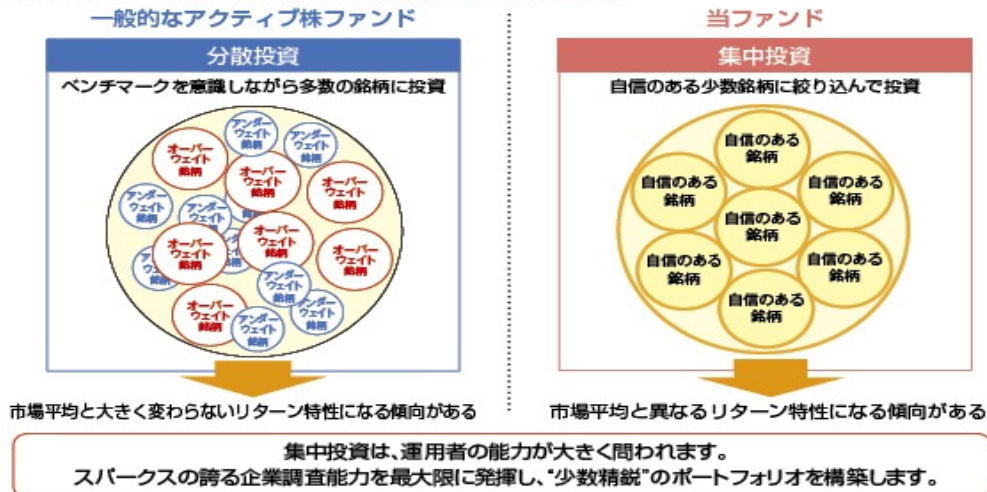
一般的なアクティブ株ファンド

分散投資

ベンチマークを意識しながら多数の銘柄に投資

オーバーウェイト銘柄
アンダーウェイト銘柄
アンダーウェイト銘柄
オーバーウェイト銘柄
オーバーウェイト銘柄
アンダーウェイト銘柄
アンダーウェイト銘柄
オーバーウェイト銘柄
オーバーウェイト銘柄
オーバーウェイト銘柄
アンダーウェイト銘柄
アンダーウェイト銘柄
オーバーウェイト銘柄
アンダーウェイト銘柄
アンダーウェイト銘柄

市場平均と大きく変わらないリターン特性になる傾向がある

当ファンド

集中投資

自信のある少数銘柄に絞り込んで投資

自信のある銘柄
自信のある銘柄
自信のある銘柄
自信のある銘柄
自信のある銘柄
自信のある銘柄
自信のある銘柄

市場平均と異なるリターン特性になる傾向がある

集中投資は、運用者の能力が大きく問われます。
スパークスの誇る企業調査能力を最大限に発揮し、"少数精鋭"のポートフォリオを構築します。